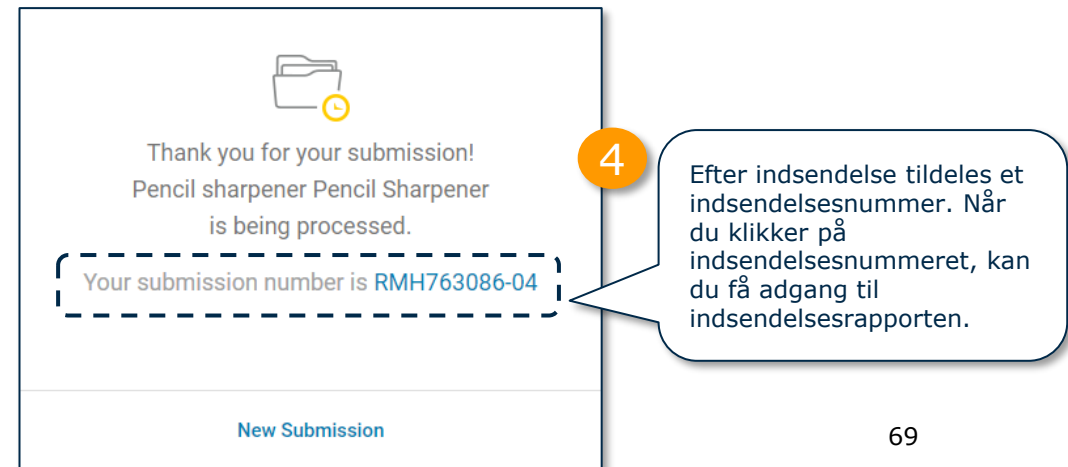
Thank you for your submission!
Pencil sharpener Pencil Sharpener
is being processed.

Your submission number is RMH763086-04

New Submission

4

Efter indsendelse tildeles et indsendelsesnummer. Når du klikker på indsendelsesnummeret, kan du få adgang til indsendelsesrapporten.

69